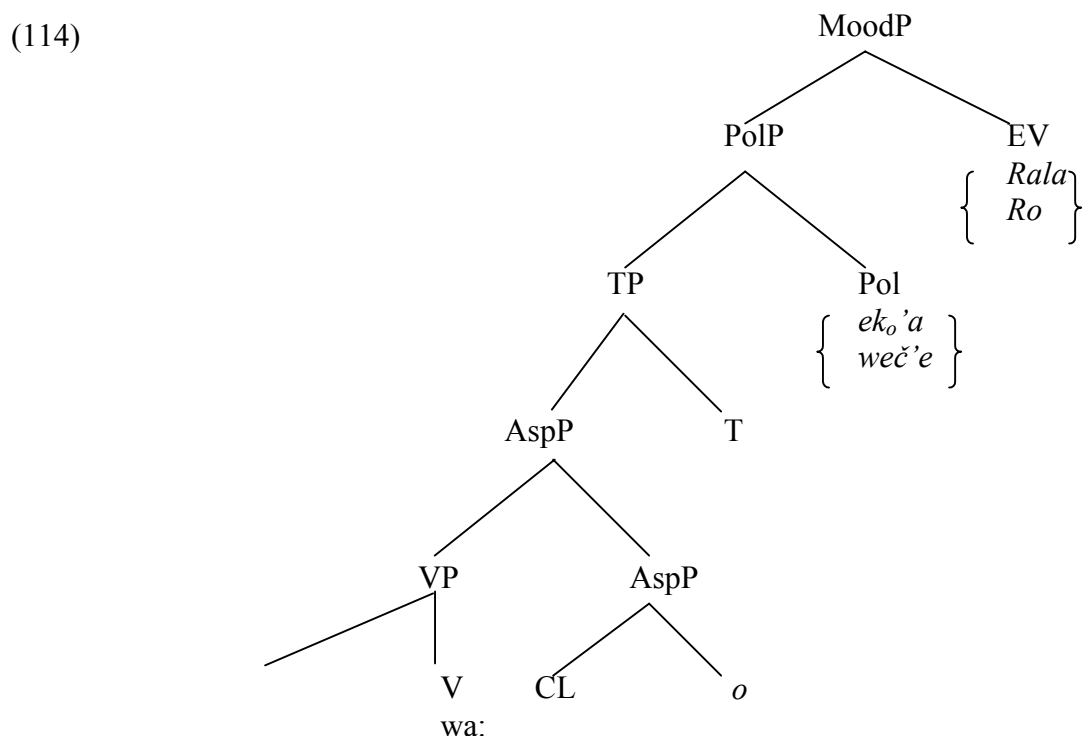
(114)

MoodP

PolP

EV

$\left\{ \begin{array}{l} Rala \\ Ro \end{array} \right\}$

TP

Pol

$\left\{ \begin{array}{l} ek_o\text{'}a \\ we\check{c}\text{'}e \end{array} \right\}$

AspP

T

VP

AspP

V

wa:

CL

*o*